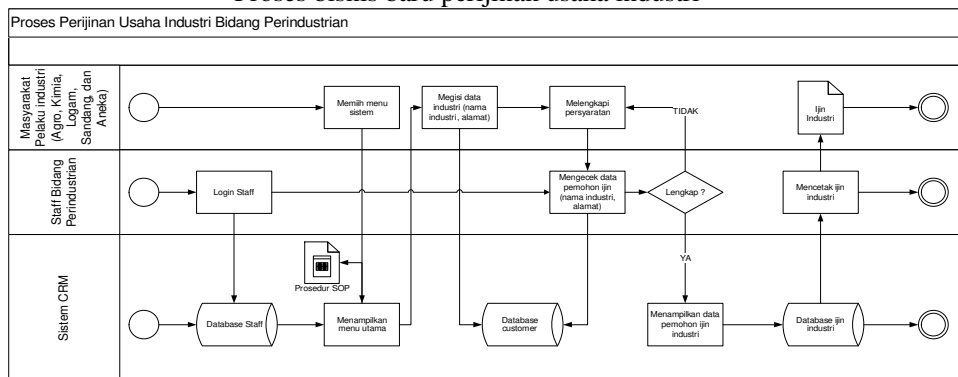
Proses bisnis baru perijinan usaha industri

Proses Perijinan Usaha Industri Bidang Perindustrian

Masyarakat Pelaku industri (Agro, Kimia, Logam, Sandang, dan Aneka)

Memilih menu sistem

Megisi data industri (nama industri, alamat)

Melengkapi persyaratan

TIDAK

Ijin Industri

Staff Bidang Perindustrian

Login Staff

Mengecek data pemohon ijin (nama industri, alamat)

Lengkap ?

Mencetak ijin industri

YA

Sistem CRM

Prosedur SOP

Database Staff

Menampilkan menu utama

Database customer

Menampilkan data pemohon ijin industri

Database ijin industri